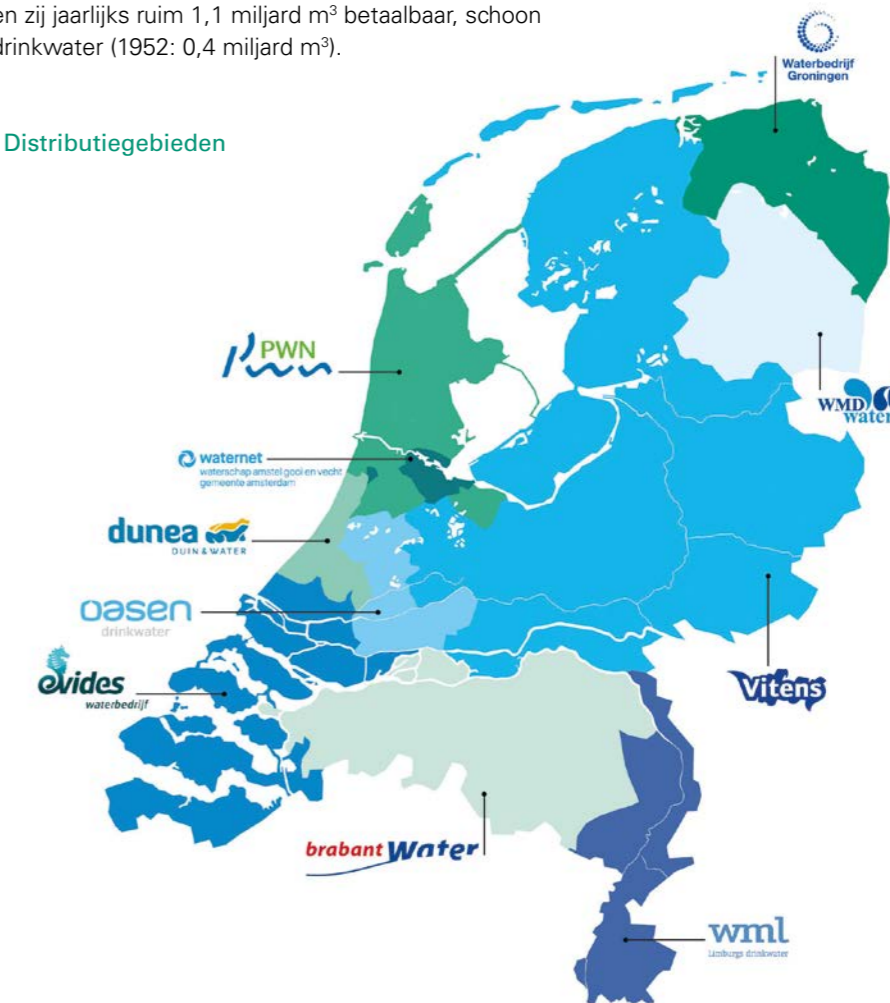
en zij jaarlijks ruim 1,1 miljard m³ betaalbaar, schoon drinkwater (1952: 0,4 miljard m³).

Waterbedrijf Groningen

Distributiegebieden

PWN

WMD water

waternet
waterschap amstel gooi en vecht
gemeente amsterdam

dunea
DUIN & WATER

oasen
drinkwater

evides
waterbedrijf

Vitens

brabant Water

wml
Limburgs drinkwater